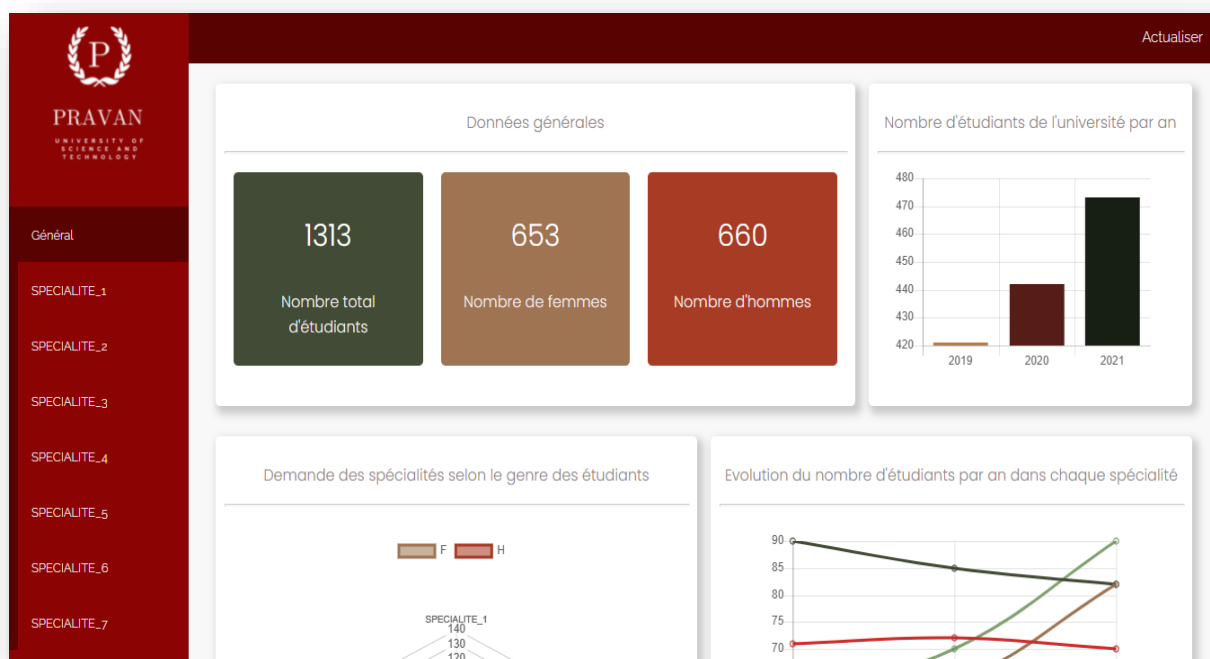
P

PRAVAN
UNIVERSITY OF SCIENCE AND TECHNOLOGY

Actualiser

Général
SPECIALITE_1
SPECIALITE_2
SPECIALITE_3
SPECIALITE_4
SPECIALITE_5
SPECIALITE_6
SPECIALITE_7

Données générales

1313
Nombre total d'étudiants

653
Nombre de femmes

660
Nombre d'hommes

Nombre d'étudiants de l'université par an

480
470
460
450
440
430
420
2019
2020
2021

Demande des spécialités selon le genre des étudiants

F
H

SPECIALITE_1
140
130
120

Evolution du nombre d'étudiants par an dans chaque spécialité

90
85
80
75
70